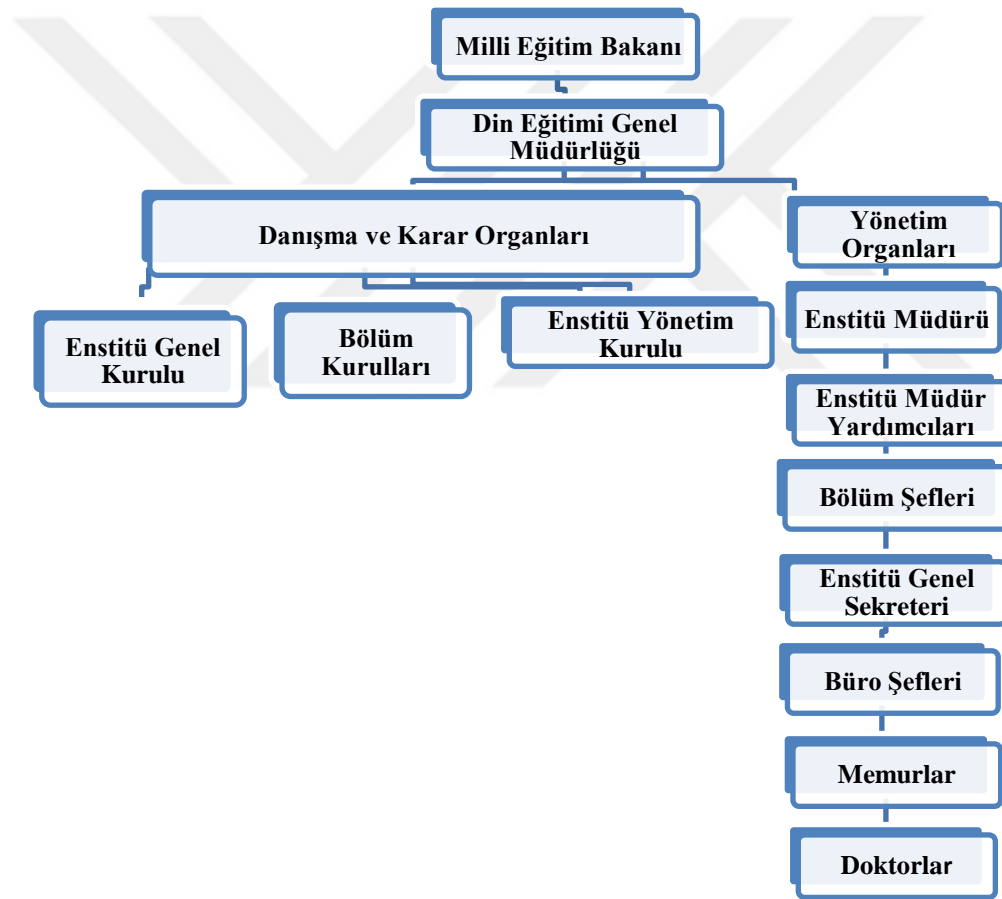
Milli Eğitim Bakanı

Din Eğitimi Genel Müdürlüğü

Danışma ve Karar Organları

Yönetim Organları

Enstitü Genel Kurulu

Bölüm Kurulları

Enstitü Yönetim Kurulu

Enstitü Müdürü

Enstitü Müdür Yardımcıları

Bölüm Şefleri

Enstitü Genel Sekreteri

Büro Şefleri

Memurlar

Doktorlar